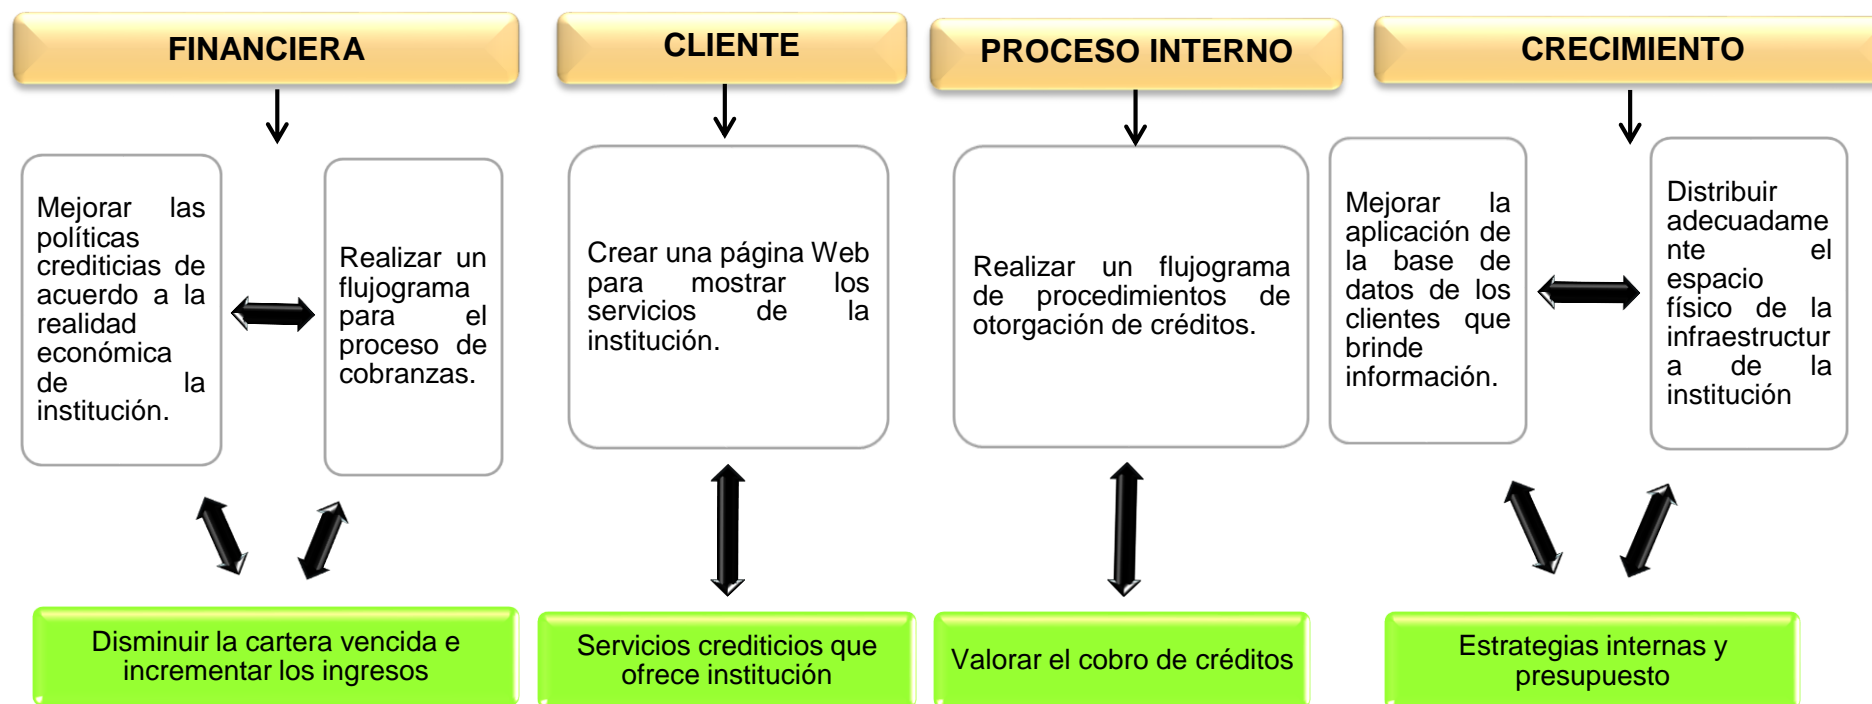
FINANCIERA

Mejorar las políticas crediticias de acuerdo a la realidad económica de la institución.

Realizar un flujograma para el proceso de cobranzas.

Disminuir la cartera vencida e incrementar los ingresos

CLIENTE

Crear una página Web para mostrar los servicios de la institución.

Servicios crediticios que ofrece institución

PROCESO INTERNO

Realizar un flujograma de procedimientos de otorgación de créditos.

Valorar el cobro de créditos

CRECIMIENTO

Mejorar la aplicación de la base de datos de los clientes que brinde información.

Distribuir adecuadamente el espacio físico de la infraestructura de la institución

Estrategias internas y presupuesto